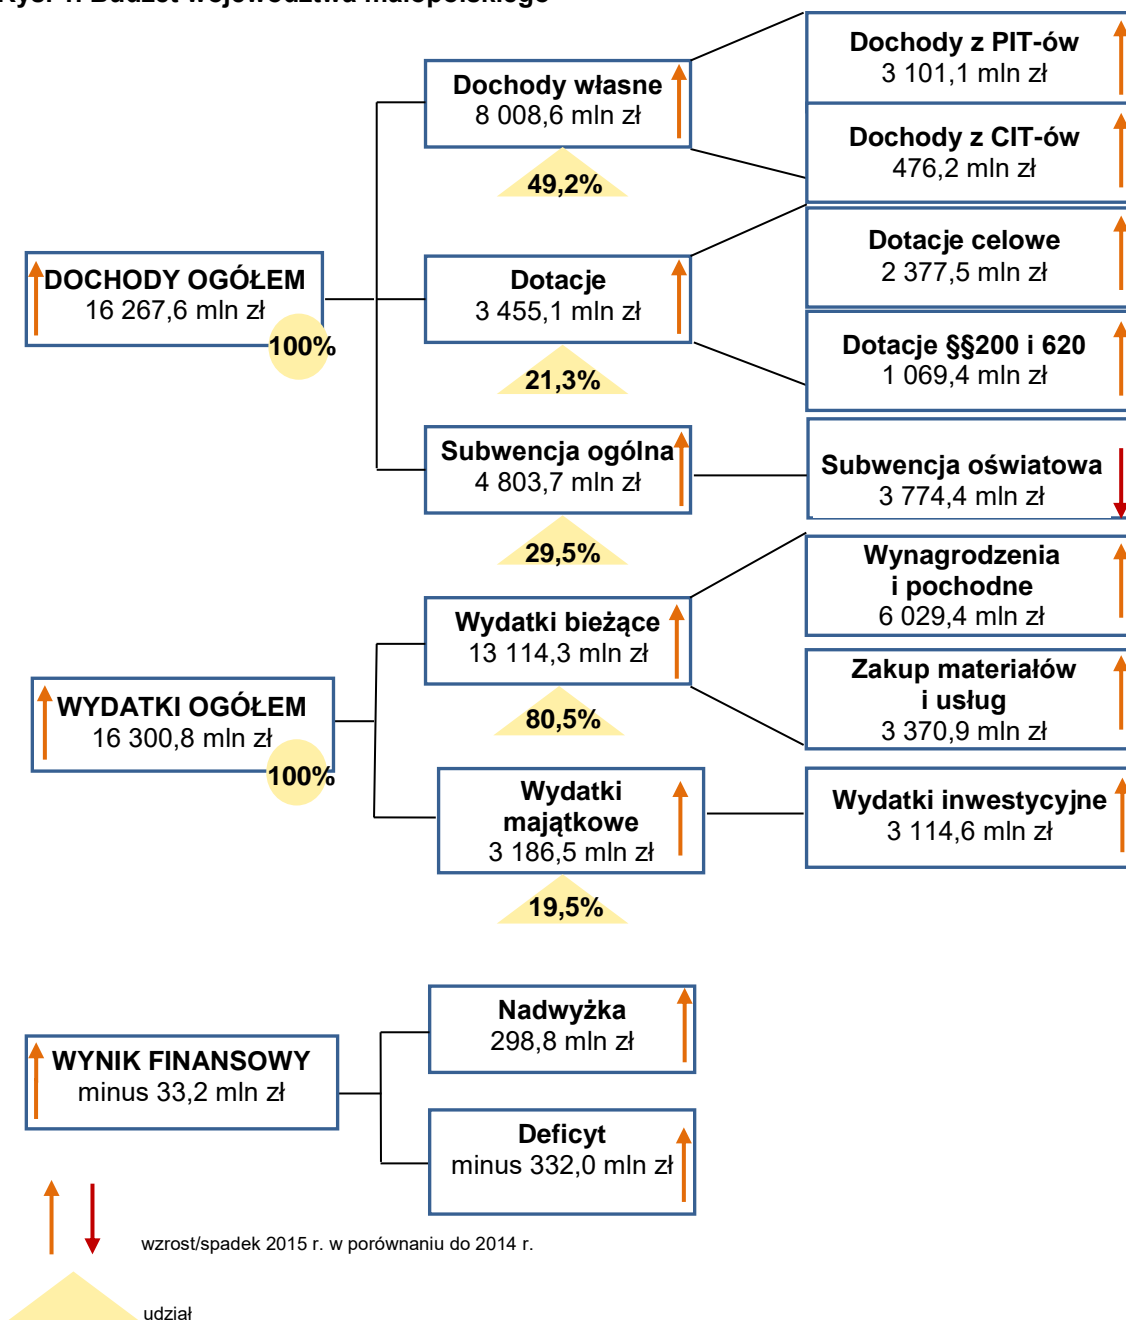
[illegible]

DOCHODY OGÓŁEM
16 267,6 mln zł
100%

Dochody własne
8 008,6 mln zł
49,2%

Dochody z PIT-ów
3 101,1 mln zł

Dochody z CIT-ów
476,2 mln zł

Dotacje
3 455,1 mln zł
21,3%

Dotacje celowe
2 377,5 mln zł

Dotacje §§200 i 620
1 069,4 mln zł

Subwencja ogólna
4 803,7 mln zł
29,5%

Subwencja oświatowa
3 774,4 mln zł

WYDATKI OGÓŁEM
16 300,8 mln zł
100%

Wydatki bieżące
13 114,3 mln zł
80,5%

Wynagrodzenia i pochodne
6 029,4 mln zł

Zakup materiałów i usług
3 370,9 mln zł

Wydatki majątkowe
3 186,5 mln zł
19,5%

Wydatki inwestycyjne
3 114,6 mln zł

WYNIK FINANSOWY
minus 33,2 mln zł

Nadwyżka
298,8 mln zł

Deficyt
minus 332,0 mln zł

wzrost/spadek 2015 r. w porównaniu do 2014 r.

udział